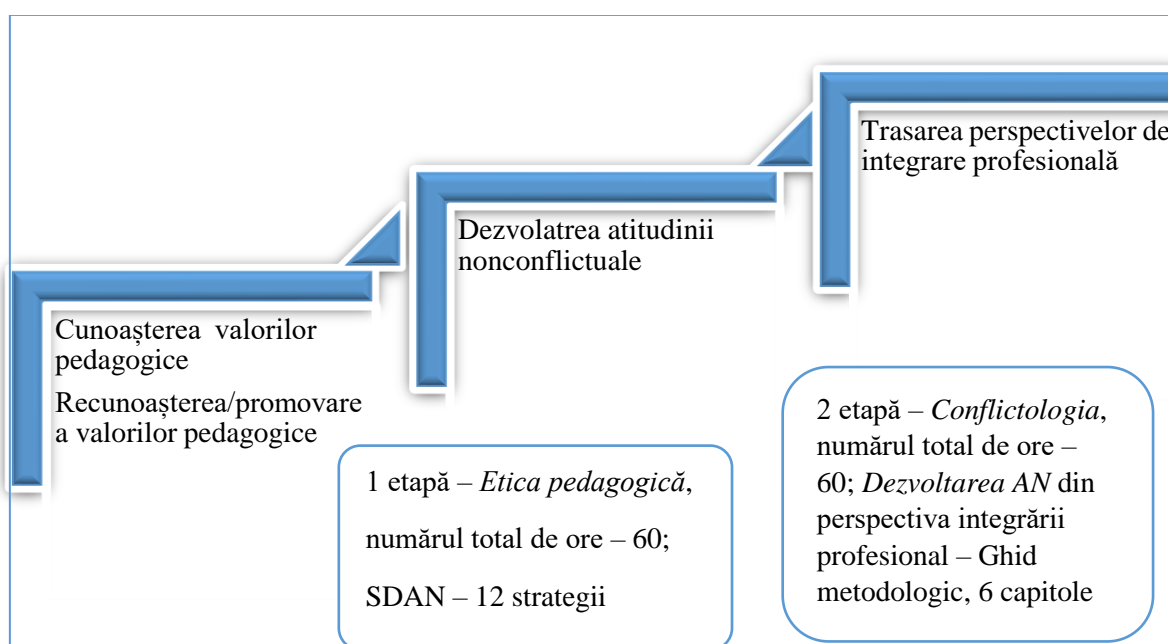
Trasarea perspectivelor de integrare profesională

Dezvolatrea atitudinii nonconflictuale

Cunoașterea valorilor pedagogice

Recunoașterea/promovare a valorilor pedagogice

1 etapă – *Etica pedagogică*,

numărul total de ore – 60;

SDAN – 12 strategii

2 etapă – *Conflictologia*, numărul total de ore – 60; *Dezvoltarea AN* din perspectiva integrării profesional – Ghid metodologic, 6 capitole